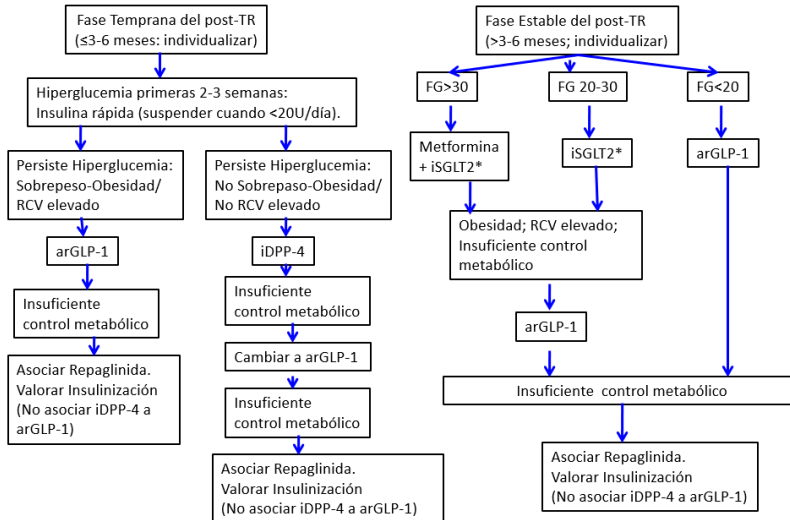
Fase Temprana del post-TR
(≤3-6 meses: individualizar)

Hiperglucemia primeras 2-3 semanas:
Insulina rápida (suspender cuando <20U/día).

Persiste Hiperglucemia:
Sobrepeso-Obesidad/
RCV elevado

arGLP-1

Insuficiente
control metabólico

Asociar Repaglinida.
Valorar Insulinización
(No asociar iDPP-4 a
arGLP-1)

Persiste Hiperglucemia:
No Sobrepaso-Obesidad/
No RCV elevado

iDPP-4

Insuficiente
control metabólico

Cambiar a arGLP-1

Insuficiente
control metabólico

Asociar Repaglinida.
Valorar Insulinización
(No asociar iDPP-4 a arGLP-1)

Fase Estable del post-TR
(>3-6 meses; individualizar)

FG>30

Metformina
+ iSGLT2*

FG 20-30

iSGLT2*

FG<20

arGLP-1

Obesidad; RCV elevado;
Insuficiente control
metabólico

arGLP-1

Insuficiente control metabólico

Asociar Repaglinida.
Valorar Insulinización
(No asociar iDPP-4 a arGLP-1)